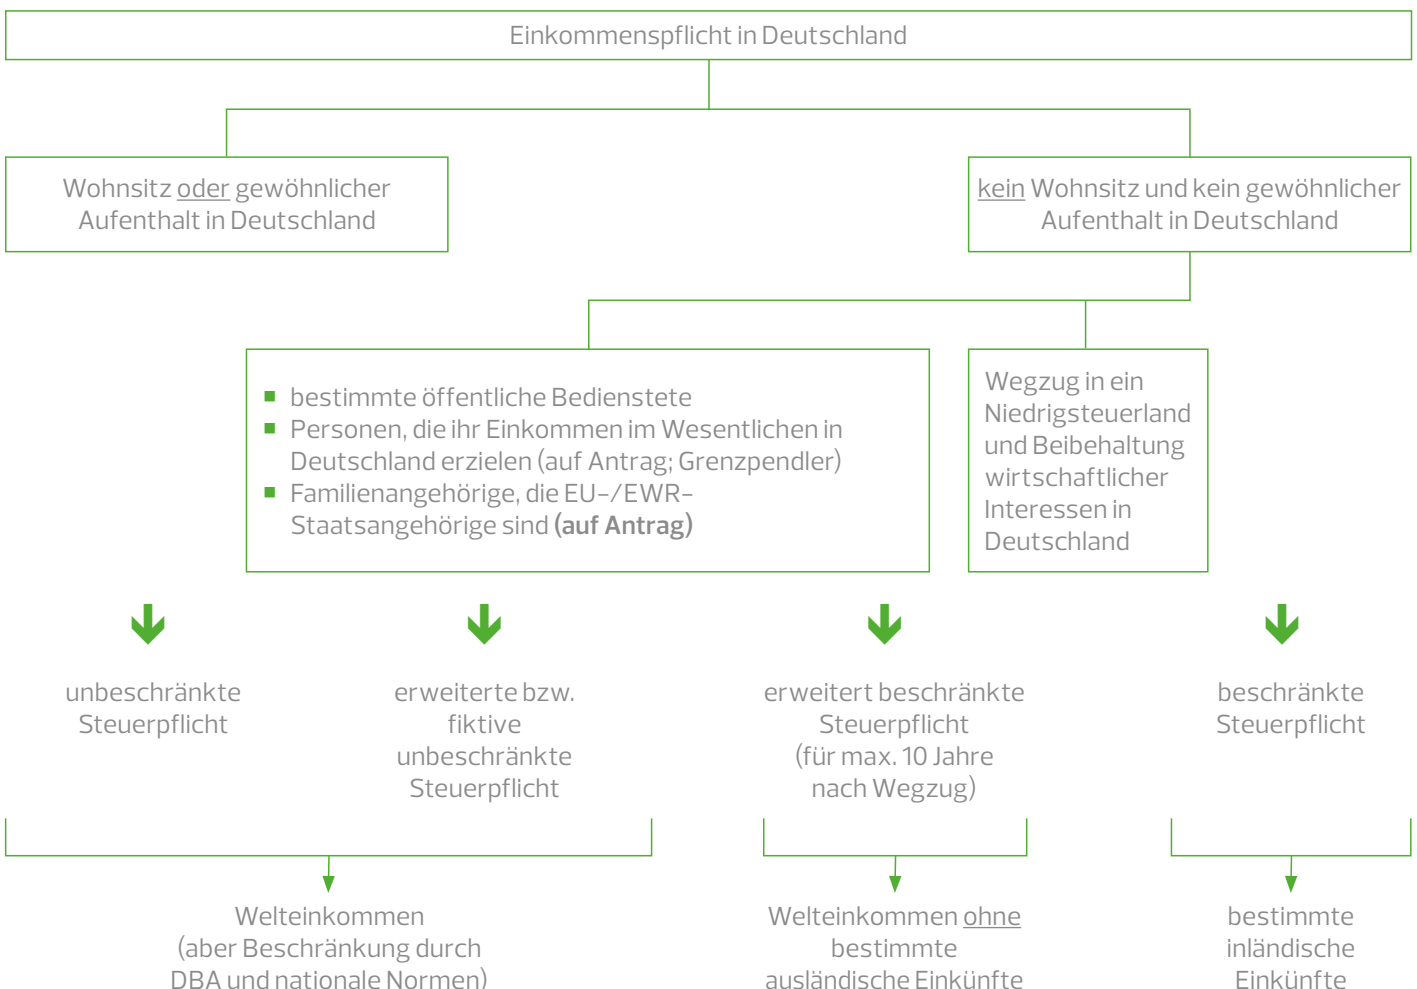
Einkommenspflicht in Deutschland

Wohnsitz oder gewöhnlicher Aufenthalt in Deutschland

kein Wohnsitz und kein gewöhnlicher Aufenthalt in Deutschland

- bestimmte öffentliche Bedienstete
- Personen, die ihr Einkommen im Wesentlichen in Deutschland erzielen (auf Antrag; Grenzpendler)
- Familienangehörige, die EU-/EWR-Staatsangehörige sind **(auf Antrag)**

Wegzug in ein Niedrigsteuerland und Beibehaltung wirtschaftlicher Interessen in Deutschland

unbeschränkte Steuerpflicht

erweiterte bzw. fiktive unbeschränkte Steuerpflicht

erweitert beschränkte Steuerpflicht (für max. 10 Jahre nach Wegzug)

beschränkte Steuerpflicht

Welteinkommen (aber Beschränkung durch DBA und nationale Normen)

Welteinkommen ohne bestimmte ausländische Einkünfte

bestimmte inländische Einkünfte